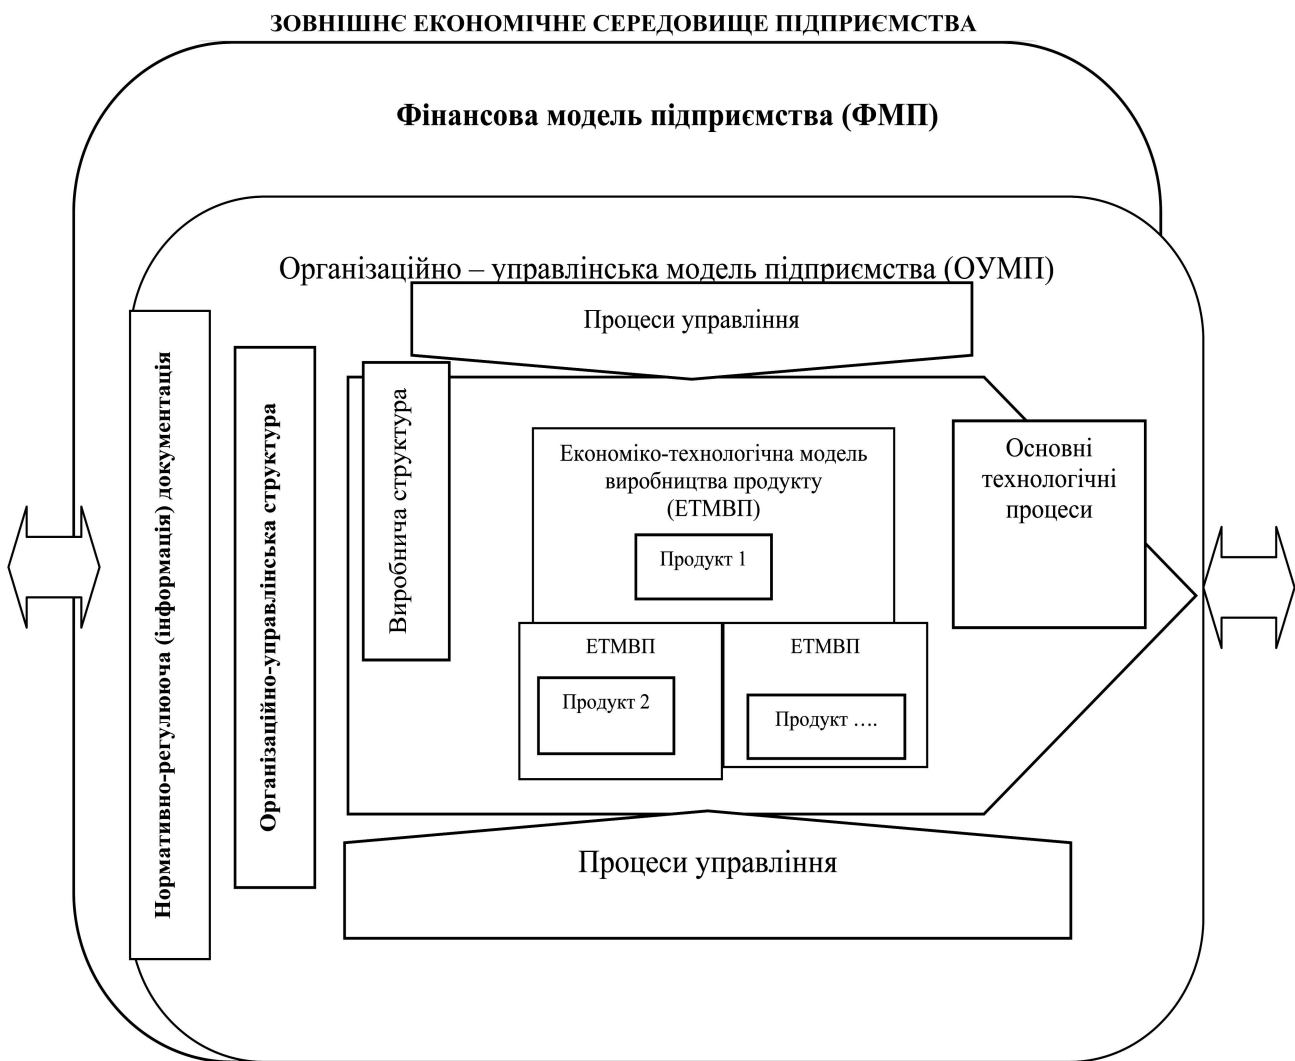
ЗОВНІШНЄ ЕКОНОМІЧНЕ СЕРЕДОВИЩЕ ПІДПРИЄМСТВА

Фінансова модель підприємства (ФМП)

Організаційно – управлінська модель підприємства (ОУМП)

Процеси управління

Нормативно-регулююча (інформація) документація

Організаційно-управлінська структура

Виробнича структура

Економіко-технологічна модель виробництва продукту (ЕТМВП)

Продукт 1

Основні технологічні процеси

ЕТМВП

Продукт 2

ЕТМВП

Продукт ….

Процеси управління